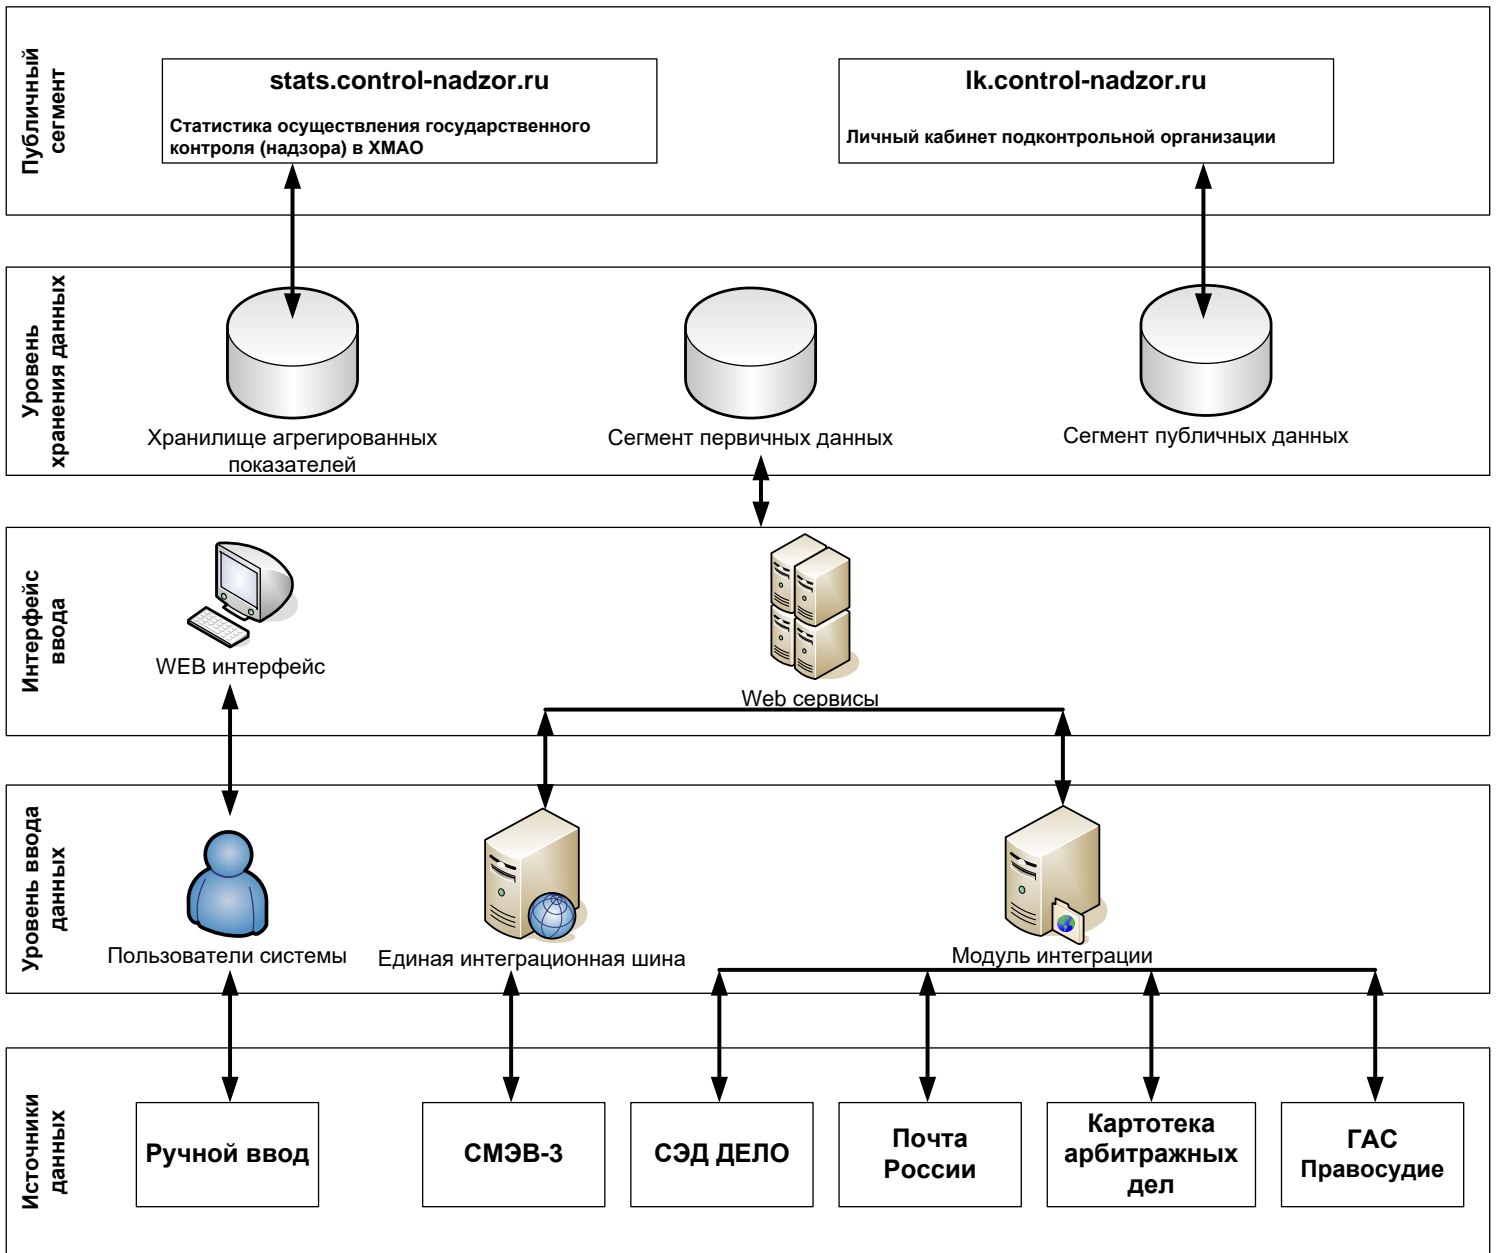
Публичный сегмент

stats.control-nadzor.ru

Статистика осуществления государственного контроля (надзора) в ХМАО

lk.control-nadzor.ru

Личный кабинет подконтрольной организации

Уровень хранения данных

Хранилище агрегированных показателей

Сегмент первичных данных

Сегмент публичных данных

Интерфейс ввода

WEB интерфейс

Web сервисы

Уровень ввода данных

Пользователи системы

Единая интеграционная шина

Модуль интеграции

Источники данных

Ручной ввод

СМЭВ-3

СЭД ДЕЛО

Почта России

Картотека арбитражных дел

ГАС Правосудие